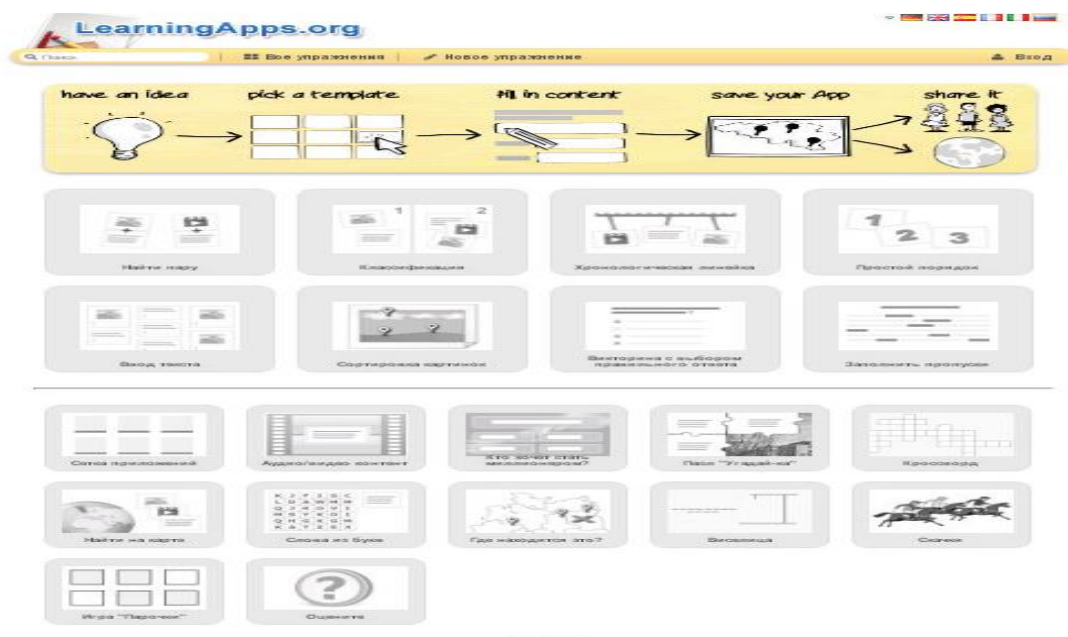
LearningApps.org

Поиск | Все упражнения | Новое упражнение | Вход

have an idea | pick a template | fill in content | save your App | share it

1 2

1 2 3

Найти пару

Классификация

Хронологическая линейка

Простой порядок

Ввод текста

Сортировка картинок

Викторина с выбором правильного ответа

Заполнить пропуски

Сетка приложений

Аудио/видео контент

Кто хочет стать миллионером?

Пазл "Угадай-ка"

Кроссворд

Найти на карте

Слова из букв

Где находится это?

Виселица

Скачки

Игра "Парочки"

Оцените